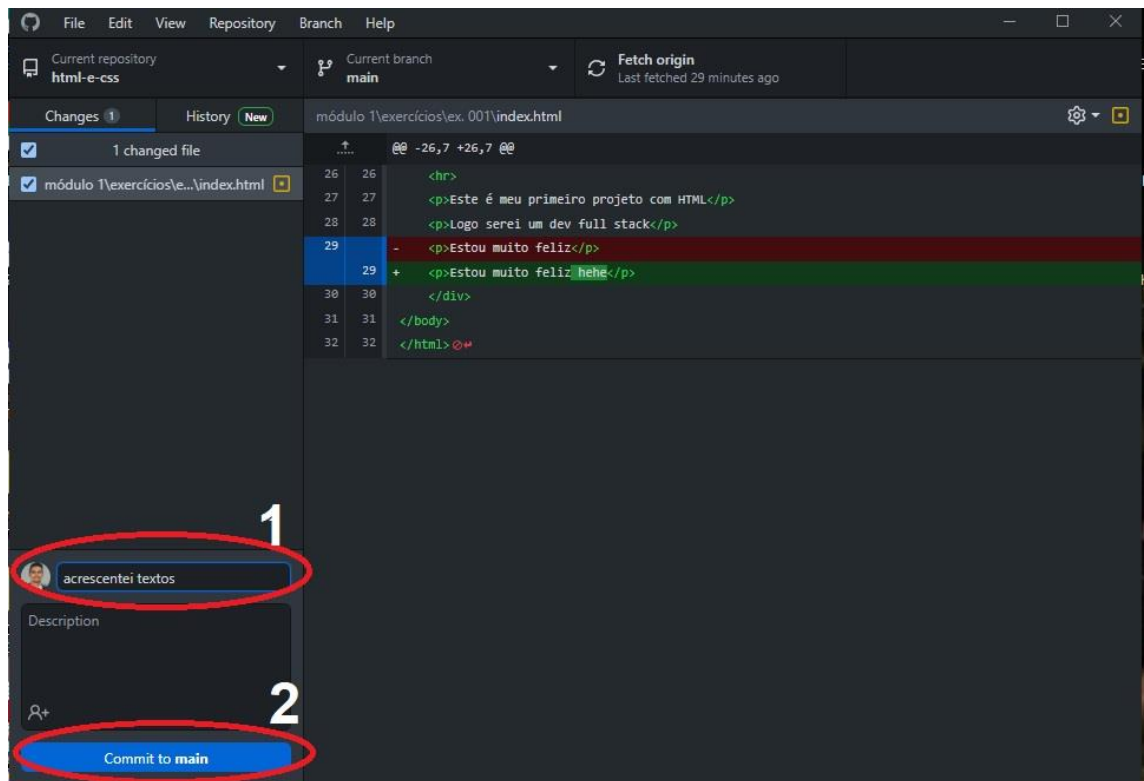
File Edit View Repository Branch Help

Current repository
html-e-css

Current branch
main

Fetch origin
Last fetched 29 minutes ago

Changes 1
History New

módulo 1\exercícios\ex. 001\index.html

1 changed file

módulo 1\exercícios\e...\index.html

@@ -26,7 +26,7 @@

| | | |
|---|---|---|
| 26 | 26 | <hr> |
| 27 | 27 | <p>Este é meu primeiro projeto com HTML</p> |
| 28 | 28 | <p>Logo serei um dev full stack</p> |
| 29 | | - <p>Estou muito feliz</p> |
| | 29 | + <p>Estou muito feliz hehe</p> |
| 30 | 30 | </div> |
| 31 | 31 | </body> |
| 32 | 32 | </html> |

1

acrescentei textos

Description

2

Commit to main